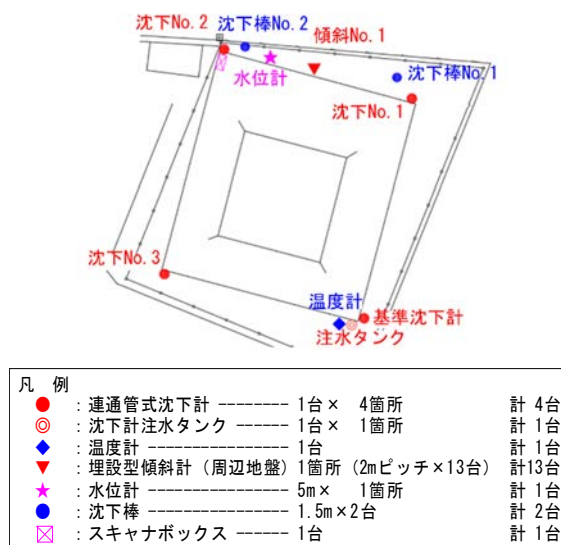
沈下No. 2 沈下棒No. 2 傾斜No. 1
水位計
沈下棒No. 1
沈下No. 1
沈下No. 3
温度計
基準沈下計
注水タンク

凡　例

| | | |
|---|---|---|
| ● | ：連通管式沈下計 -------- 1台× 4箇所 | 計 4台 |
| ◎ | ：沈下計注水タンク ------ 1台× 1箇所 | 計 1台 |
| ◆ | ：温度計 ---------------- 1台 | 計 1台 |
| ▼ | ：埋設型傾斜計（周辺地盤）1箇所（2mピッチ×13台） | 計13台 |
| ★ | ：水位計 ---------------- 5m× 1箇所 | 計 1台 |
| ● | ：沈下棒 ---------------- 1.5m×2台 | 計 2台 |
| ⊠ | ：スキャナボックス ------ 1台 | 計 1台 |